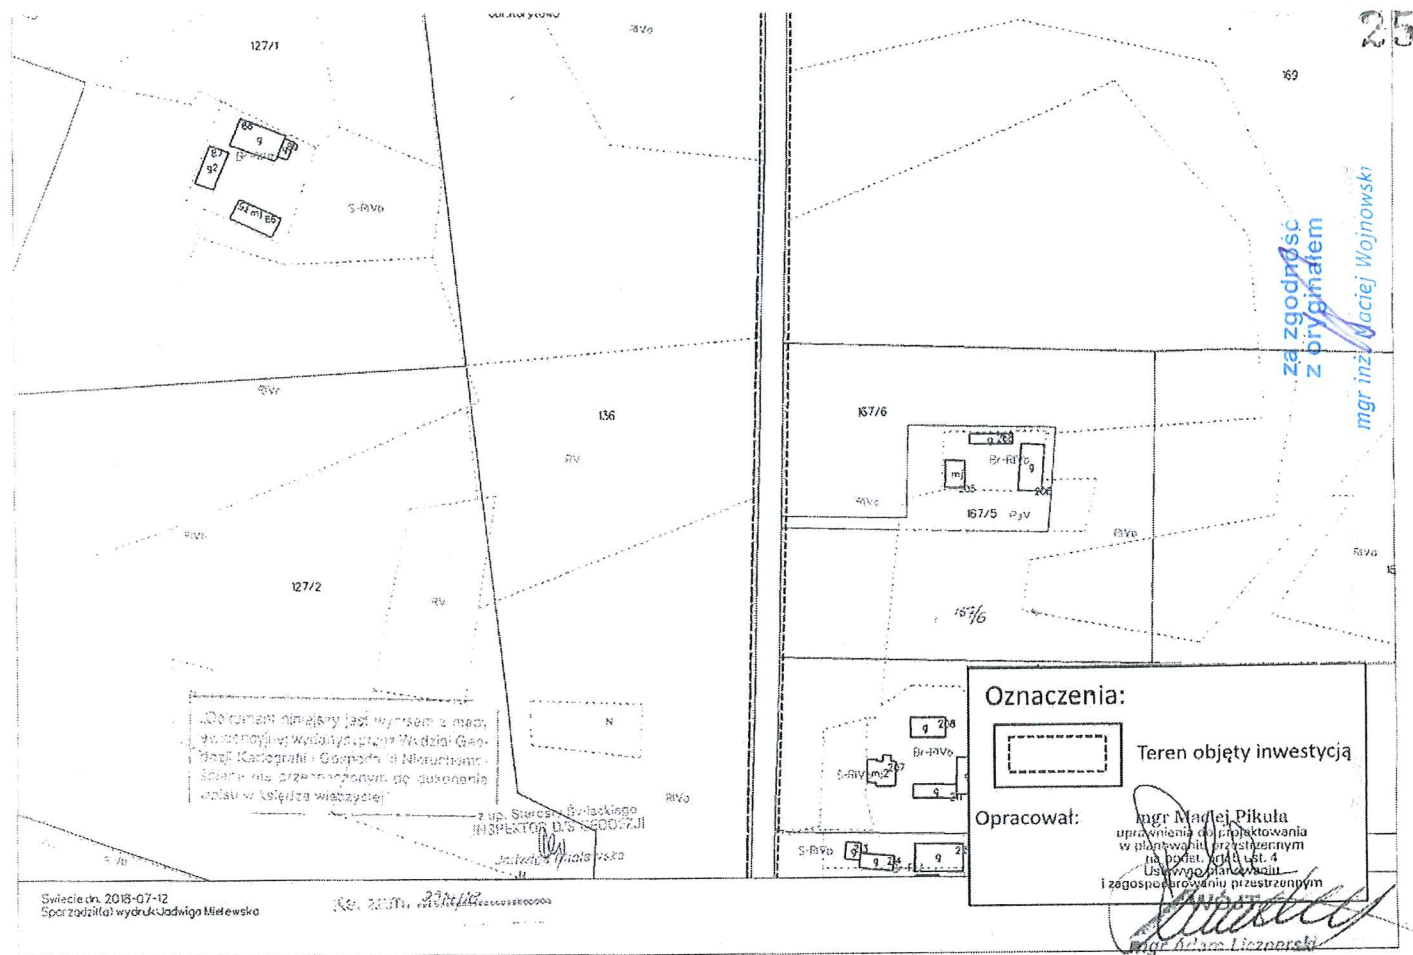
25

127/1

RVb

169

60
g
B7
g2
Br-RV
52 mi
65

S-RIVb

za zgodność z oryginałem
mgr inż. Maciej Wojnowski

RVr

136

RV

167/6

g 203
Br-RIVb
mi
g
205
206
RIVb

167/5 PsV

RIVb

RIVb

RIVb

RIVb

127/2

RV

167/6

„Dokument niniejszy jest wynikiem z mapy ewidencyjnej wydany przez Wydział Geodezji Kartografii i Gospodarki Nieruchomościami nie przeznaczony do dokonania wpisu w księdze wieczystej"

N

z up. Starosty Świeckiego
INSPEKTOR DS. GEODEZJI
Jadwiga Mielewska

RIVb

g 208
Br-RIVb
S-RIV mi 207
g

S-RIVb g
g 214

Oznaczenia:

Teren objęty inwestycją

Opracował:
mgr Maciej Pikuła
uprawnienia do projektowania w planowaniu przestrzennym na podst. art. 5 ust. 4 Ustawy o planowaniu i zagospodarowaniu przestrzennym

mgr Adam Liczberski

Świecie dn. 2018-07-12
Sporządził(a) wydruk:Jadwiga Mielewska

Ks. zam. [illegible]